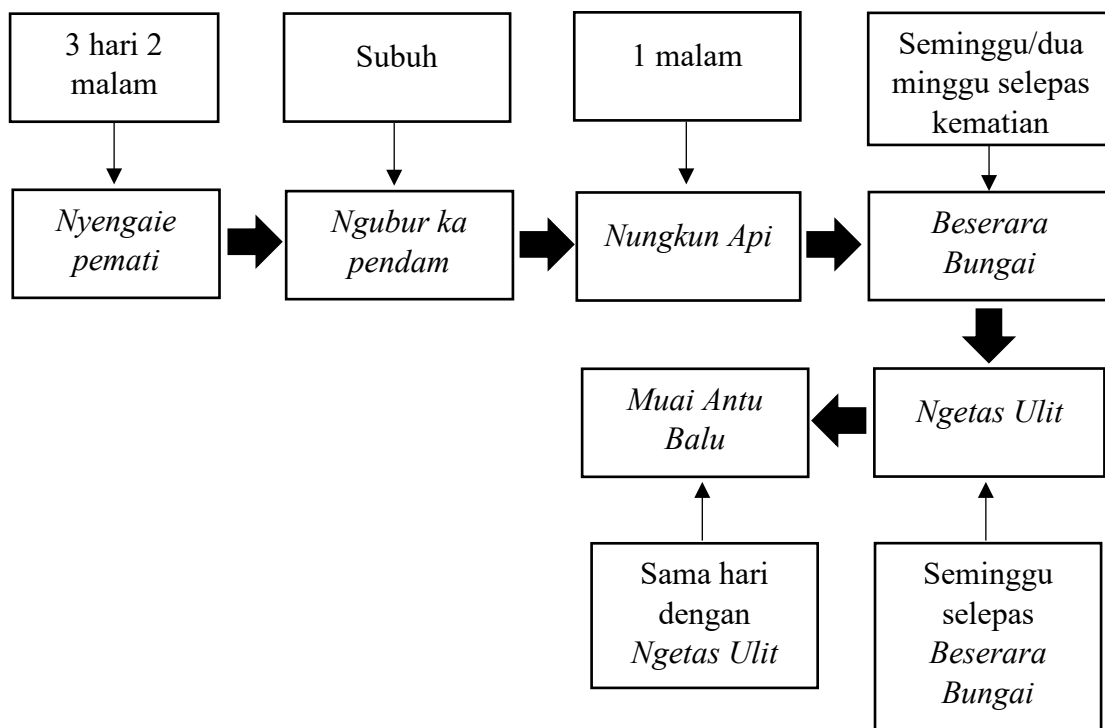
3 hari 2 malam

Nyengaie pemati

Subuh

Ngubur ka pendam

1 malam

Nungkun Api

Seminggu/dua minggu selepas kematian

Beserara Bungai

Ngetas Ulit

Seminggu selepas Beserara Bungai

Muai Antu Balu

Sama hari dengan Ngetas Ulit